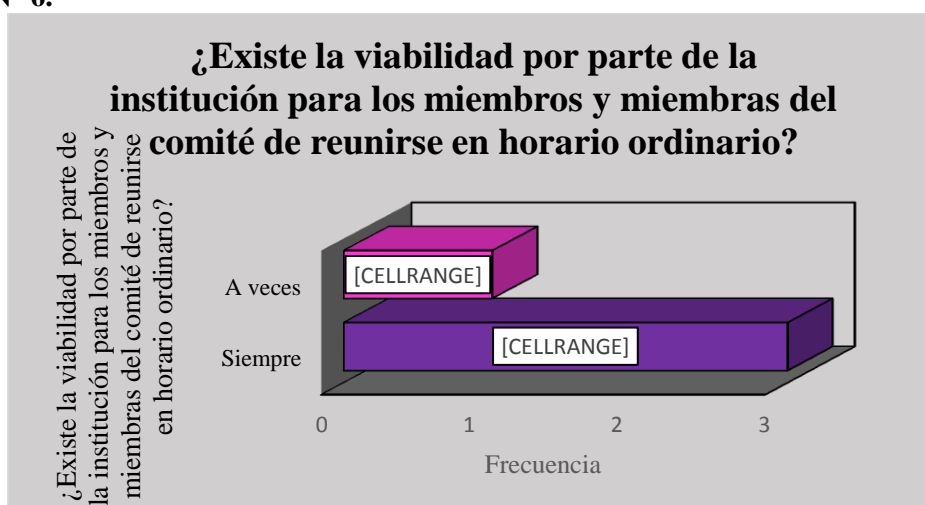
N° 6.

¿Existe la viabilidad por parte de la institución para los miembros y miembras del comité de reunirse en horario ordinario?

¿Existe la viabilidad por parte de la institución para los miembros y miembras del comité de reunirse en horario ordinario?

A veces
[CELLRANGE]

Siempre
[CELLRANGE]

0
1
2
3

Frecuencia